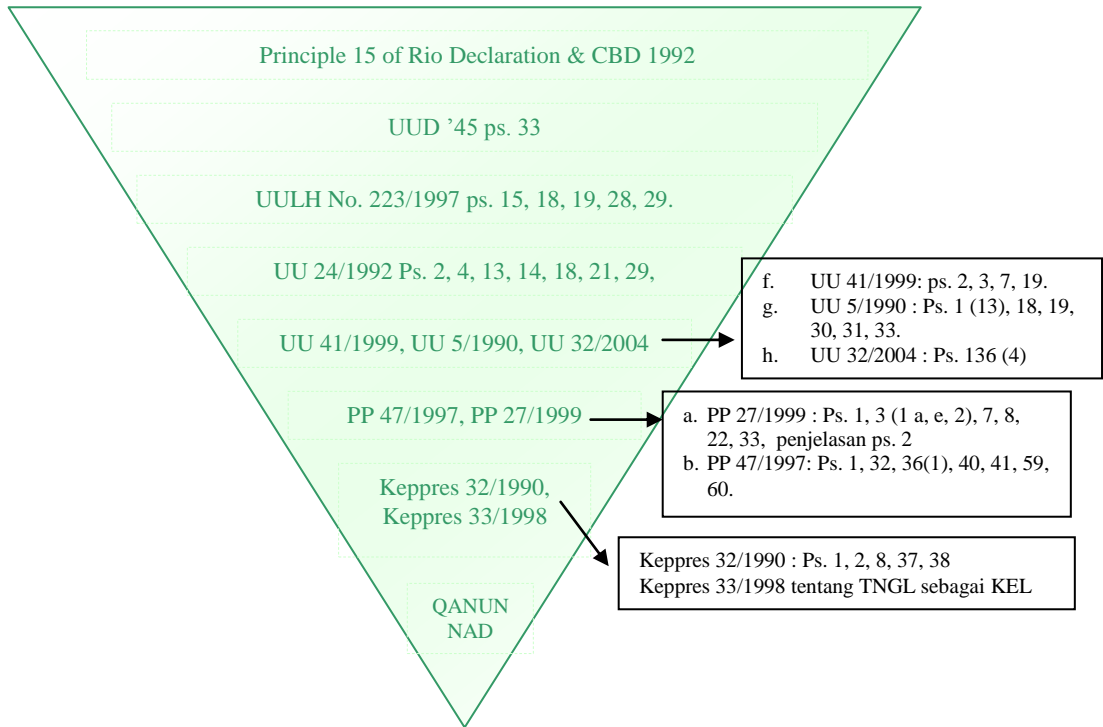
Principle 15 of Rio Declaration & CBD 1992

UUD '45 ps. 33

UULH No. 223/1997 ps. 15, 18, 19, 28, 29.

UU 24/1992 Ps. 2, 4, 13, 14, 18, 21, 29,

UU 41/1999, UU 5/1990, UU 32/2004

f. UU 41/1999: ps. 2, 3, 7, 19.
g. UU 5/1990 : Ps. 1 (13), 18, 19, 30, 31, 33.
h. UU 32/2004 : Ps. 136 (4)

PP 47/1997, PP 27/1999

a. PP 27/1999 : Ps. 1, 3 (1 a, e, 2), 7, 8, 22, 33, penjelasan ps. 2
b. PP 47/1997: Ps. 1, 32, 36(1), 40, 41, 59, 60.

Keppres 32/1990, Keppres 33/1998

Keppres 32/1990 : Ps. 1, 2, 8, 37, 38
Keppres 33/1998 tentang TNGL sebagai KEL

QANUN NAD